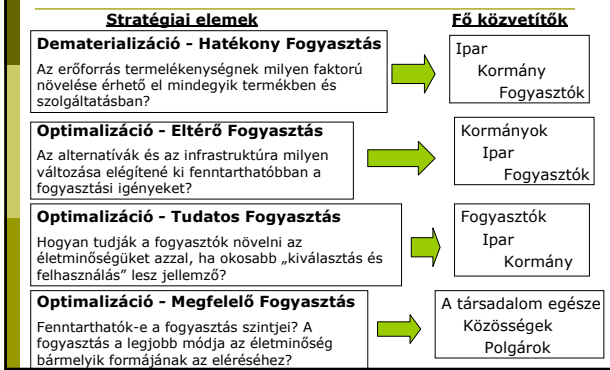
Stratégiai elemek

Fő közvetítők

Dematerializáció - Hatékony Fogyasztás

Az erőforrás termelékenységnek milyen faktorú növelése érhető el mindegyik termékben és szolgáltatásban?

Ipar
Kormány
Fogyasztók

Optimalizáció - Eltérő Fogyasztás

Az alternatívák és az infrastruktúra milyen változása elégítené ki fenntarthatóbban a fogyasztási igényeket?

Kormányok
Ipar
Fogyasztók

Optimalizáció - Tudatos Fogyasztás

Hogyan tudják a fogyasztók növelni az életminőségüket azzal, ha okosabb „kiválasztás és felhasználás" lesz jellemző?

Fogyasztók
Ipar
Kormány

Optimalizáció - Megfelelő Fogyasztás

Fenntarthatók-e a fogyasztás szintjei? A fogyasztás a legjobb módja az életminőség bármelyik formájának az eléréséhez?

A társadalom egésze
Közösségek
Polgárok